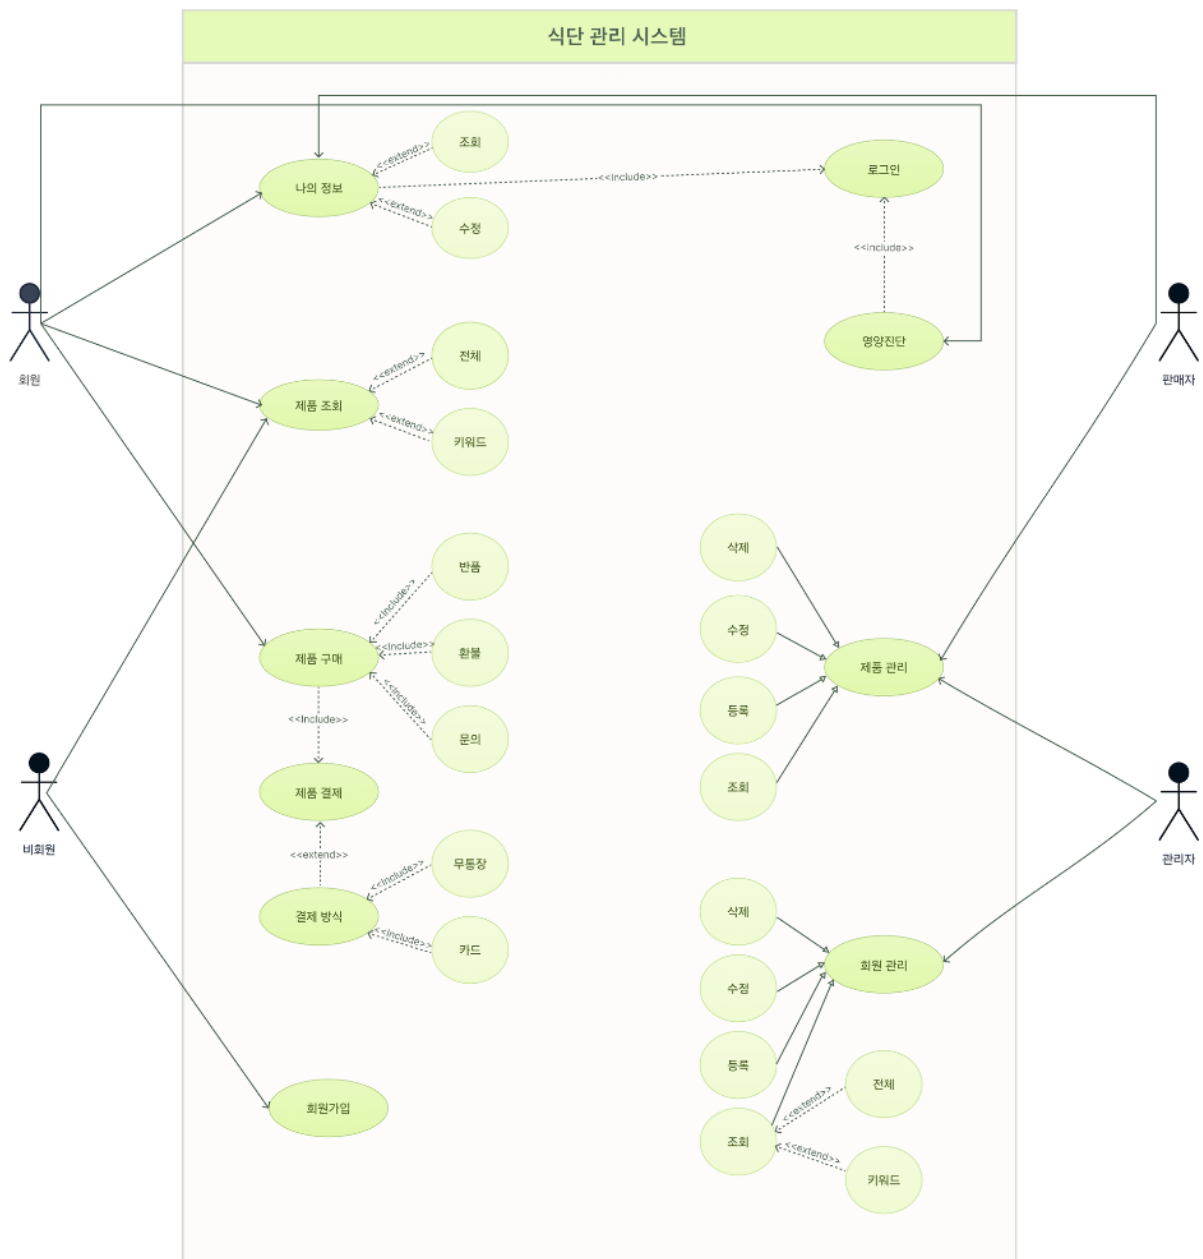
식단 관리 시스템

조회
<<extend>>
나의 정보
<<include>>
로그인
<<extend>>
수정
<<include>>
영양진단
회원
판매자
전체
<<extend>>
제품 조회
<<extend>>
키워드
반품
<<include>>
제품 구매
<<include>>
환불
<<include>>
문의
<<include>>
제품 결제
<<extend>>
삭제
수정
제품 관리
등록
조회
관리자
비회원
무통장
<<include>>
결제 방식
<<include>>
카드
삭제
회원 관리
수정
등록
전체
<<extend>>
조회
<<extend>>
키워드
회원가입